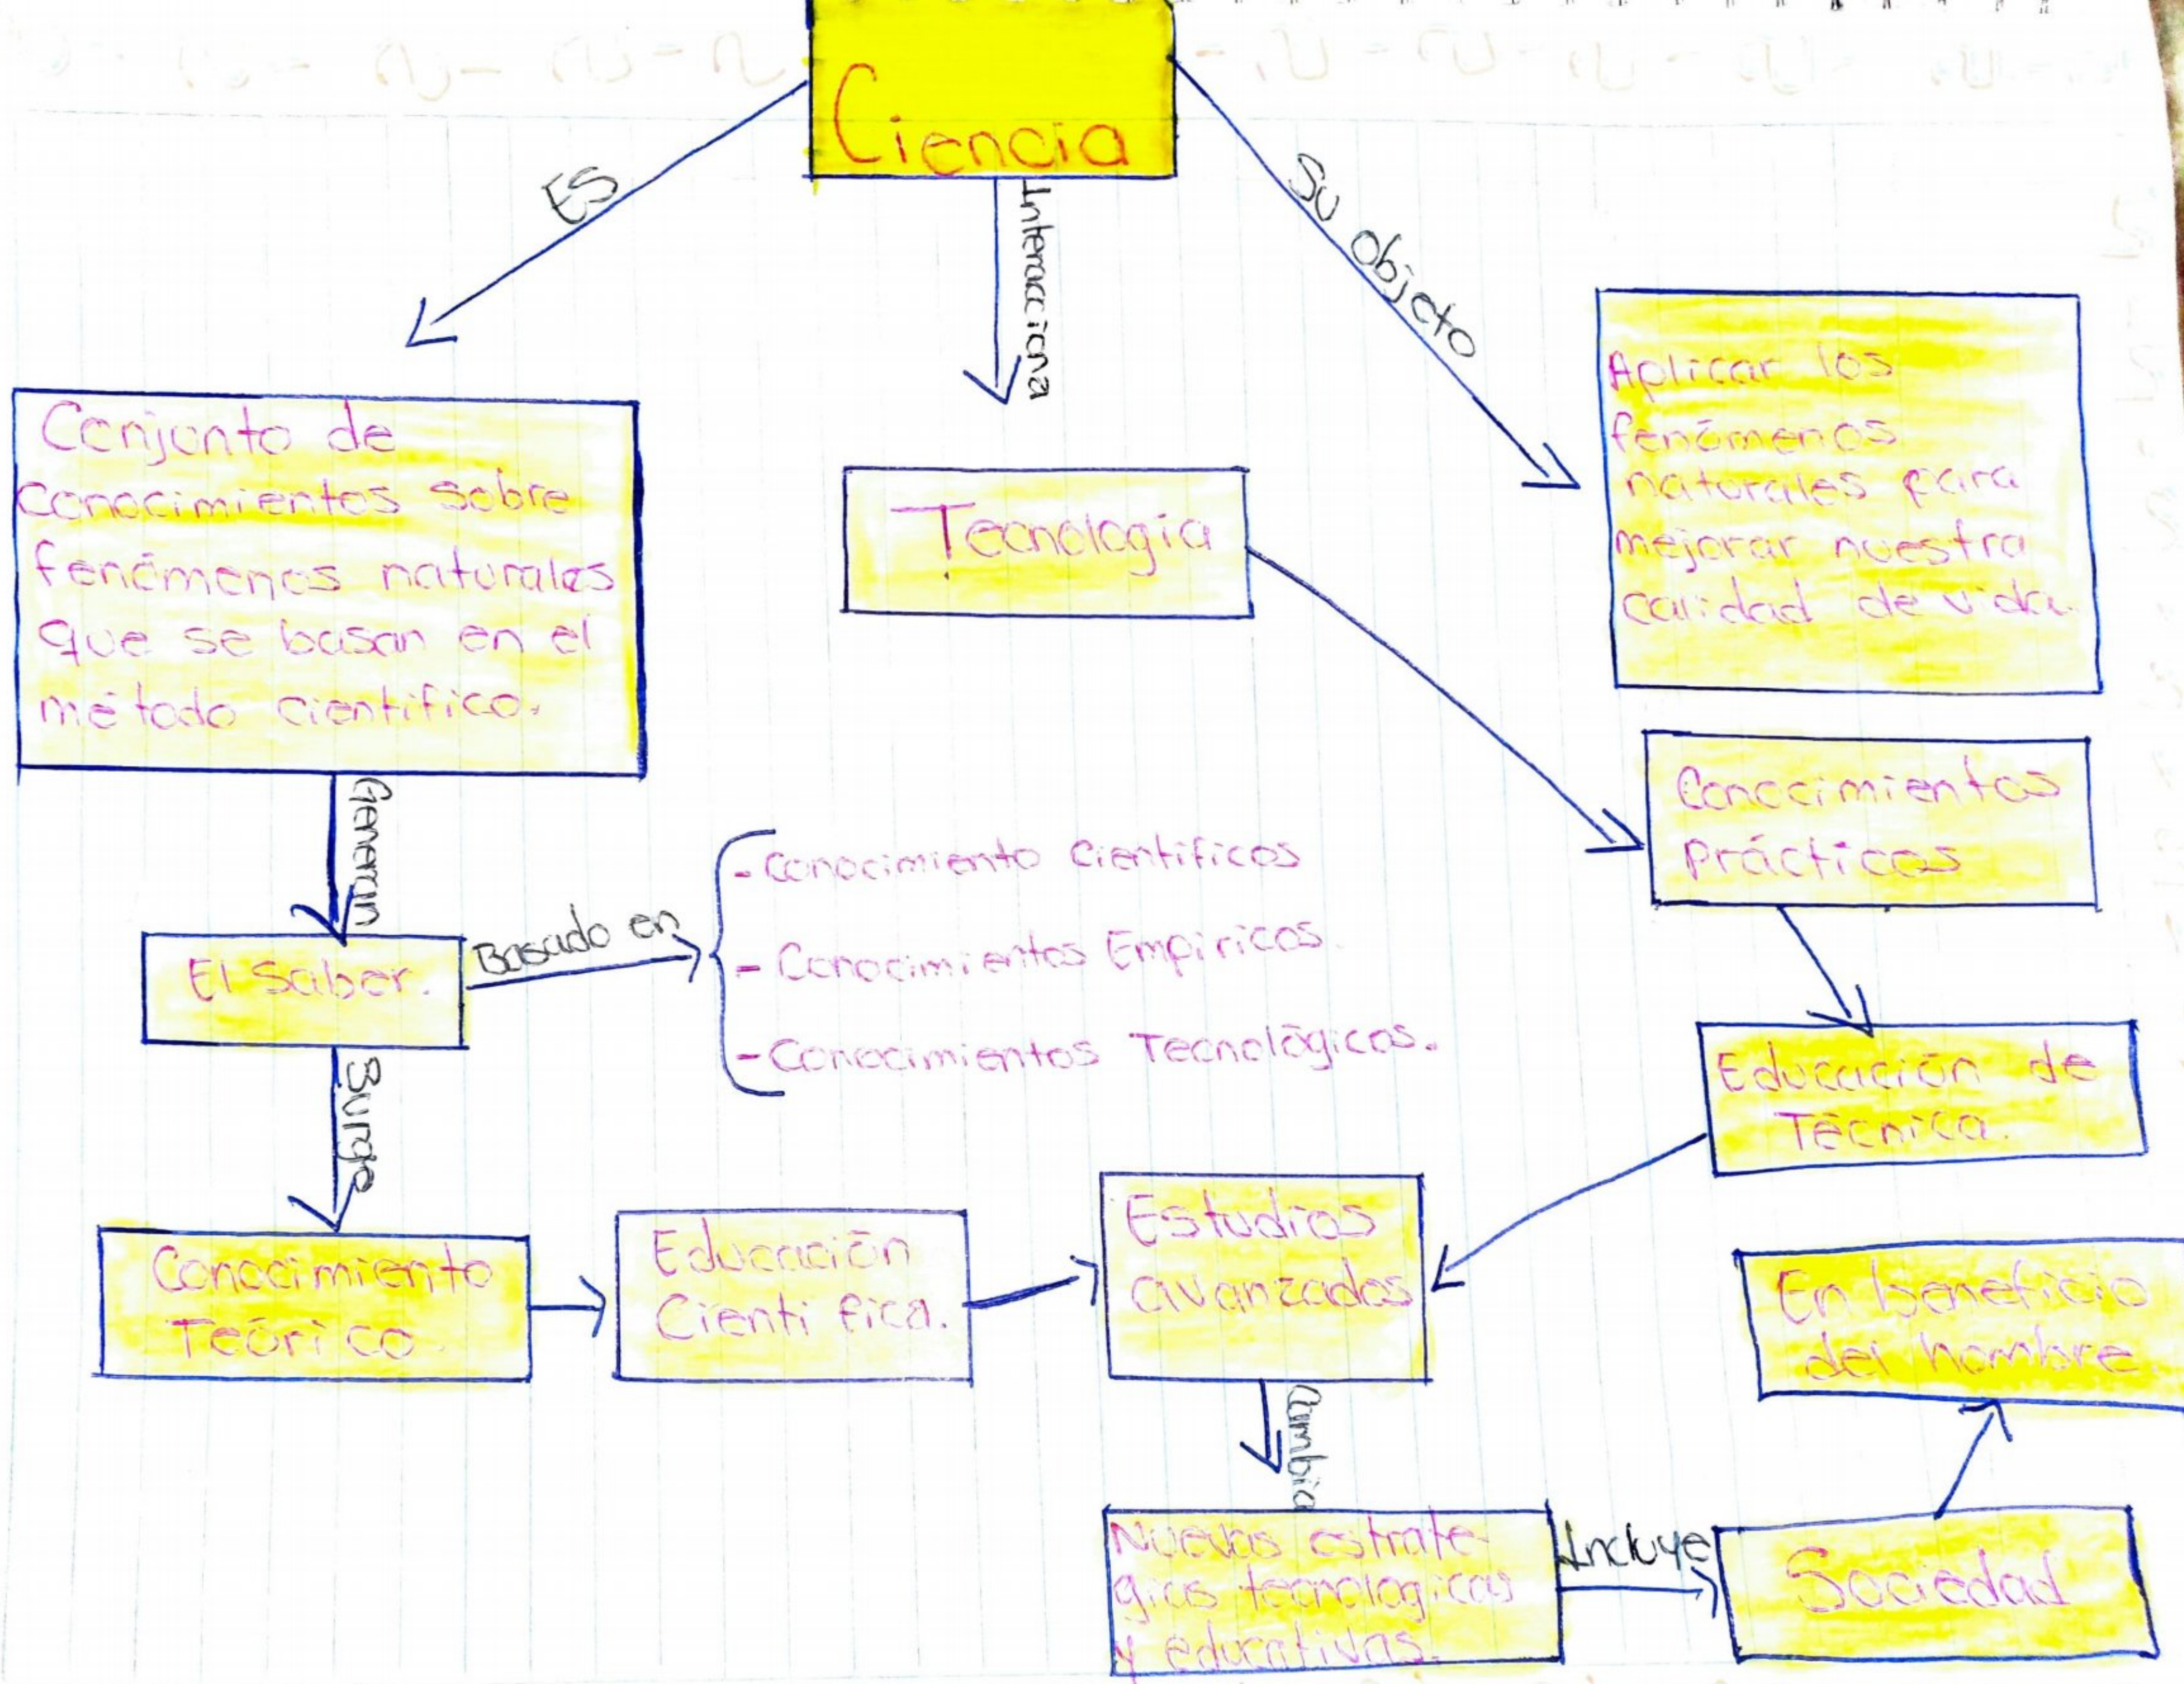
Ciencia

ES

Interacciona

Su objeto

Conjunto de Conocimientos sobre fenómenos naturales que se basan en el método científico.

Tecnologia

Aplicar los fenómenos naturales para mejorar nuestra calidad de vida.

Generan

Conocimientos prácticos

El Saber.

Basado en

- Conocimiento cientificos
- Conocimientos Empiricos.
- Conocimientos Tecnológicos.

Surge

Educación de Técnica.

Conocimiento Teórico.

Educación Cientifica.

Estudios avanzados

En beneficio del hombre

Cambia

Nuevas estrategias tecnologicas y educativas.

Incluye

Sociedad